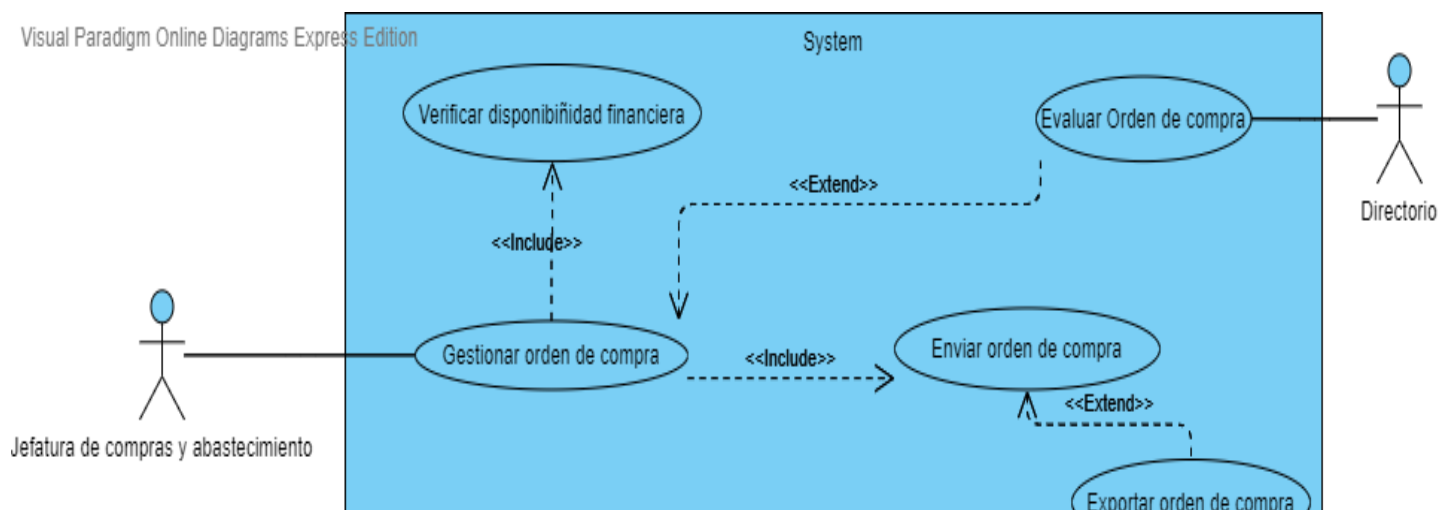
Visual Paradigm Online Diagrams Express Edition

System

Verificar disponibiñidad financiera

Evaluar Orden de compra

Directorio

<<Extend>>

<<Include>>

Gestionar orden de compra

<<Include>>

Enviar orden de compra

<<Extend>>

Jefatura de compras y abastecimiento

Exportar orden de compra